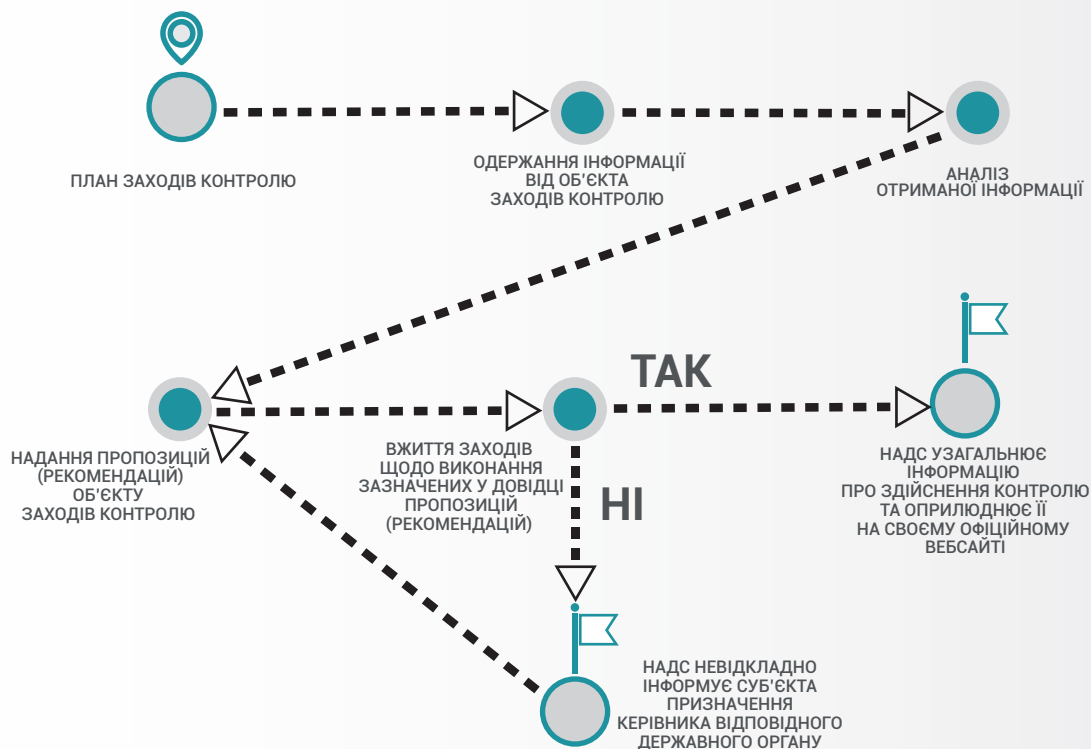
ПЛАН ЗАХОДІВ КОНТРОЛЮ

ОДЕРЖАННЯ ІНФОРМАЦІЇ ВІД ОБ'ЄКТА ЗАХОДІВ КОНТРОЛЮ

АНАЛІЗ ОТРИМАНОЇ ІНФОРМАЦІЇ

НАДАННЯ ПРОПОЗИЦІЙ (РЕКОМЕНДАЦІЙ) ОБ'ЄКТУ ЗАХОДІВ КОНТРОЛЮ

ВЖИТТЯ ЗАХОДІВ ЩОДО ВИКОНАННЯ ЗАЗНАЧЕНИХ У ДОВІДЦІ ПРОПОЗИЦІЙ (РЕКОМЕНДАЦІЙ)

ТАК

НАДС УЗАГАЛЬНЮЄ ІНФОРМАЦІЮ ПРО ЗДІЙСНЕННЯ КОНТРОЛЮ ТА ОПРИЛЮДНЮЄ ЇЇ НА СВОЄМУ ОФІЦІЙНОМУ ВЕБСАЙТІ

НІ

НАДС НЕВІДКЛАДНО ІНФОРМУЄ СУБ'ЄКТА ПРИЗНАЧЕННЯ КЕРІВНИКА ВІДПОВІДНОГО ДЕРЖАВНОГО ОРГАНУ